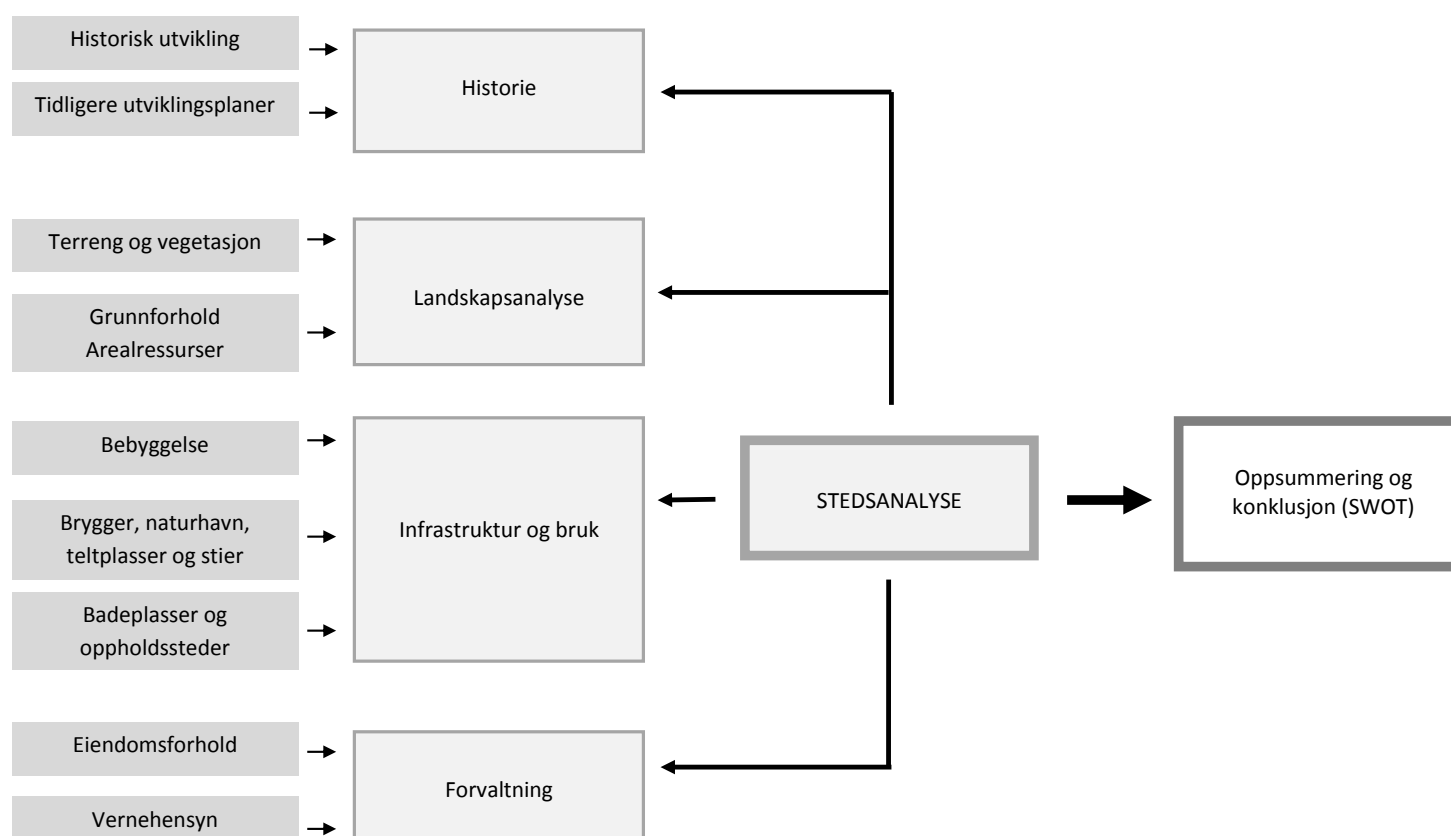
Historisk utvikling

Tidligere utviklingsplaner

Historie

Terreng og vegetasjon

Grunnforhold
Arealressurser

Landskapsanalyse

Bebyggelse

Brygger, naturhavn, teltplasser og stier

Badeplasser og oppholdssteder

Infrastruktur og bruk

STEDSANALYSE

Oppsummering og konklusjon (SWOT)

Eiendomsforhold

Vernehensyn

Forvaltning